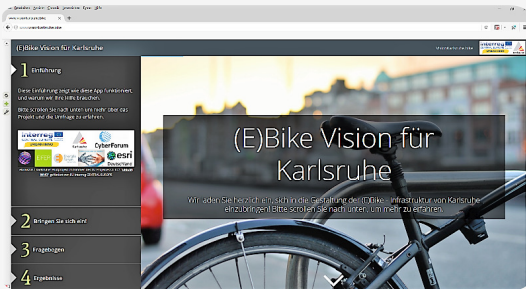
(E)Bike Vision für Karlsruhe

1 Einführung

Diese Einführung zeigt wie diese App funktioniert, und warum wir Ihre Hilfe brauchen.

Bitte scrollen Sie nach unten um mehr über das Projekt und die Umfrage zu erfahren.

interreg

CyberForum

esri

2 Bringen Sie sich ein!

3 Fragebogen

4 Ergebnisse

(E)Bike Vision für Karlsruhe

Wir laden Sie herzlich ein, sich in die Gestaltung der (E)Bike - Infrastruktur von Karlsruhe einzubringen! Bitte scrollen Sie nach unten, um mehr zu erfahren.